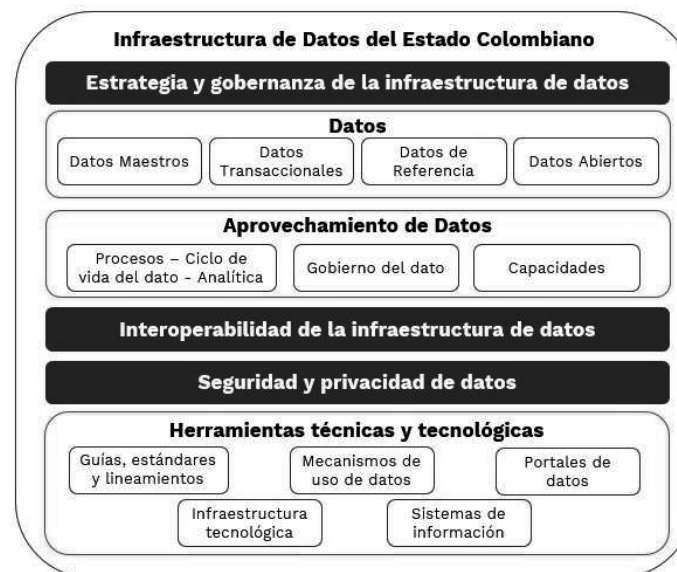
Infraestructura de Datos del Estado Colombiano

Estrategia y gobernanza de la infraestructura de datos

Datos

Datos Maestros

Datos Transaccionales

Datos de Referencia

Datos Abiertos

Aprovechamiento de Datos

Procesos – Ciclo de vida del dato - Analítica

Gobierno del dato

Capacidades

Interoperabilidad de la infraestructura de datos

Seguridad y privacidad de datos

Herramientas técnicas y tecnológicas

Guías, estándares y lineamientos

Mecanismos de uso de datos

Portales de datos

Infraestructura tecnológica

Sistemas de información